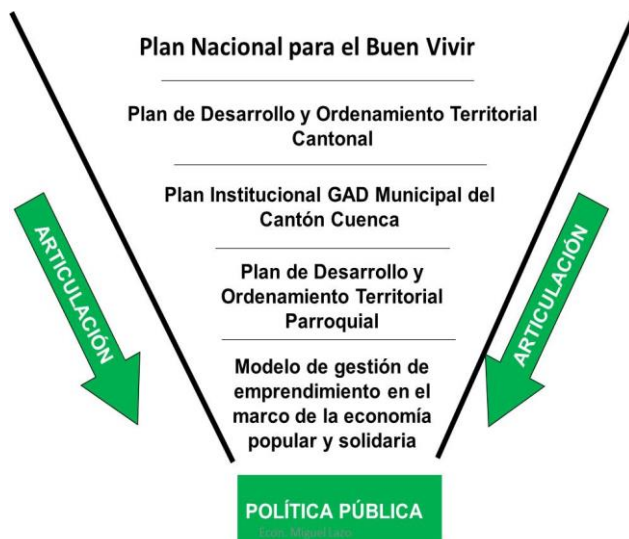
Plan Nacional para el Buen Vivir

Plan de Desarrollo y Ordenamiento Territorial Cantonal

Plan Institucional GAD Municipal del Cantón Cuenca

Plan de Desarrollo y Ordenamiento Territorial Parroquial

Modelo de gestión de emprendimiento en el marco de la economía popular y solidaria

ARTICULACIÓN

ARTICULACIÓN

POLÍTICA PÚBLICA

Econ. Miguel Lazo